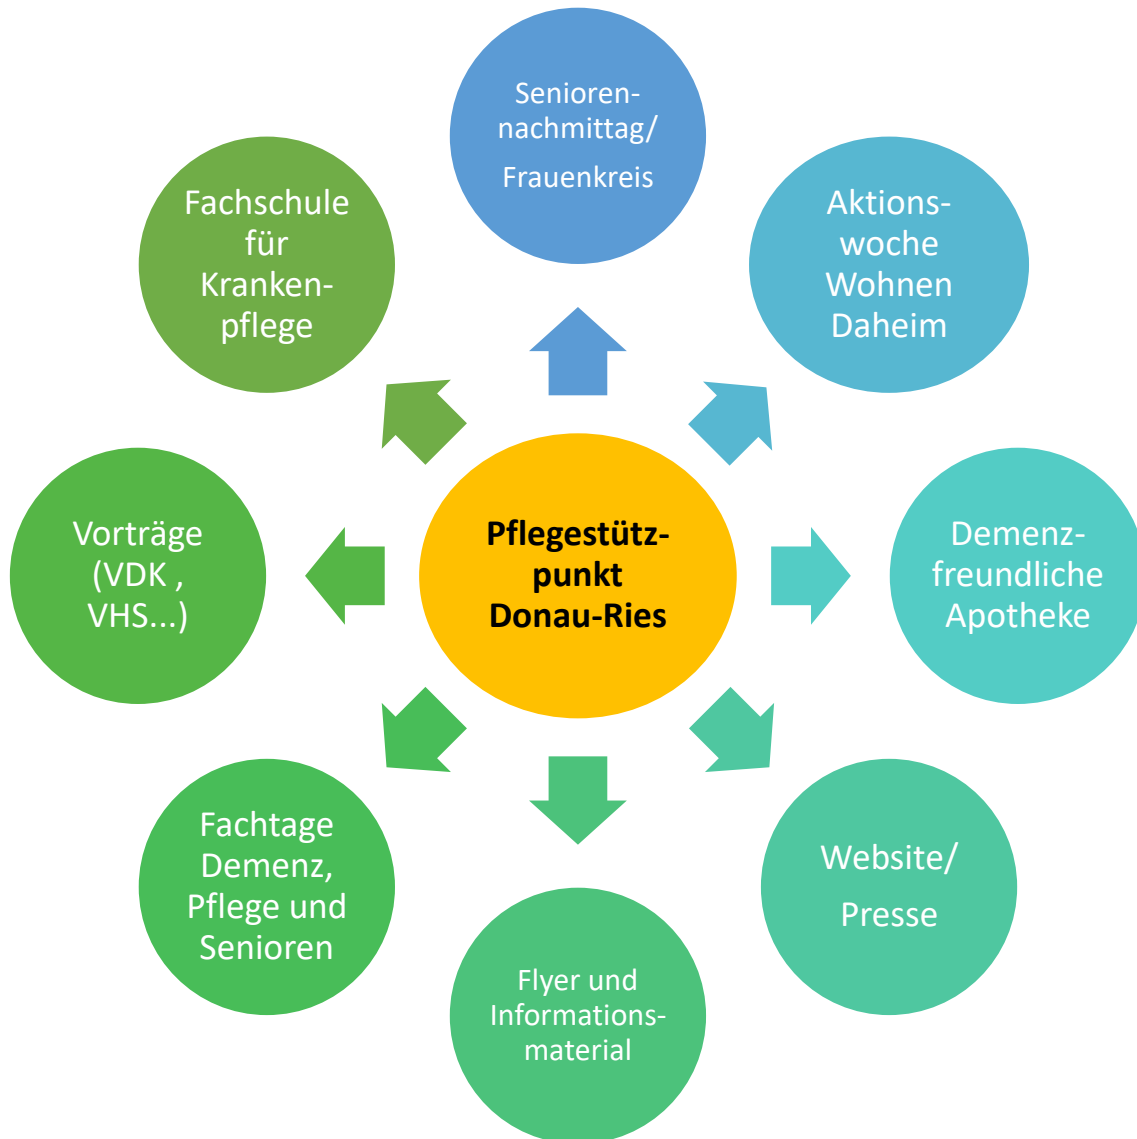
Pflegestützpunkt Donau-Ries

Seniorennachmittag/ Frauenkreis

Aktionswoche Wohnen Daheim

Demenzfreundliche Apotheke

Website/ Presse

Flyer und Informationsmaterial

Fachtage Demenz, Pflege und Senioren

Vorträge (VDK , VHS...)

Fachschule für Krankenpflege